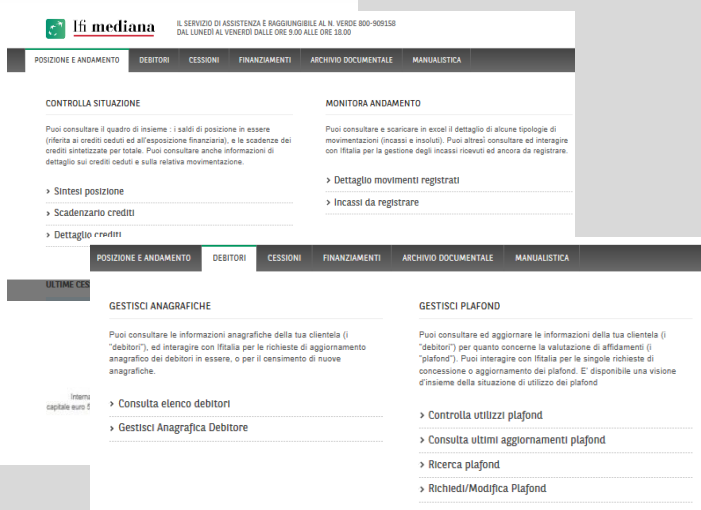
Ifi mediana

IL SERVIZIO DI ASSISTENZA È RAGGIUNGIBILE AL N. VERDE 800-909158
DAL LUNEDÌ AL VENERDÌ DALLE ORE 9.00 ALLE ORE 18.00

POSIZIONE E ANDAMENTO | DEBITORI | CESSIONI | FINANZIAMENTI | ARCHIVIO DOCUMENTALE | MANUALISTICA

CONTROLLA SITUAZIONE

Puoi consultare il quadro di insieme : i saldi di posizione in essere (riferita ai crediti ceduti ed all'esposizione finanziaria), e le scadenze dei crediti sintetizzate per totale. Puoi consultare anche informazioni di dettaglio sui crediti ceduti e sulla relativa movimentazione.

› Sintesi posizione

› Scadenzario crediti

› Dettaglio crediti

ULTIME CES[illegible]

Intern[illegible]
capitale euro 5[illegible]

MONITORA ANDAMENTO

Puoi consultare e scaricare in excel il dettaglio di alcune tipologie di movimentazioni (incassi e insoluti). Puoi altresì consultare ed interagire con Ifitalia per la gestione degli incassi ricevuti ed ancora da registrare.

› Dettaglio movimenti registrati

› Incassi da registrare

POSIZIONE E ANDAMENTO | DEBITORI | CESSIONI | FINANZIAMENTI | ARCHIVIO DOCUMENTALE | MANUALISTICA

GESTISCI ANAGRAFICHE

Puoi consultare le informazioni anagrafiche della tua clientela (i "debitori"), ed interagire con Ifitalia per le richieste di aggiornamento anagrafico dei debitori in essere, o per il censimento di nuove anagrafiche.

› Consulta elenco debitori

› Gestisci Anagrafica Debitore

GESTISCI PLAFOND

Puoi consultare ed aggiornare le informazioni della tua clientela (i "debitori") per quanto concerne la valutazione di affidamenti (i "plafond"). Puoi interagire con Ifitalia per le singole richieste di concessione o aggiornamento dei plafond. E' disponibile una visione d'insieme della situazione di utilizzo dei plafond

› Controlla utilizzi plafond

› Consulta ultimi aggiornamenti plafond

› Ricerca plafond

› Richiedi/Modifica Plafond